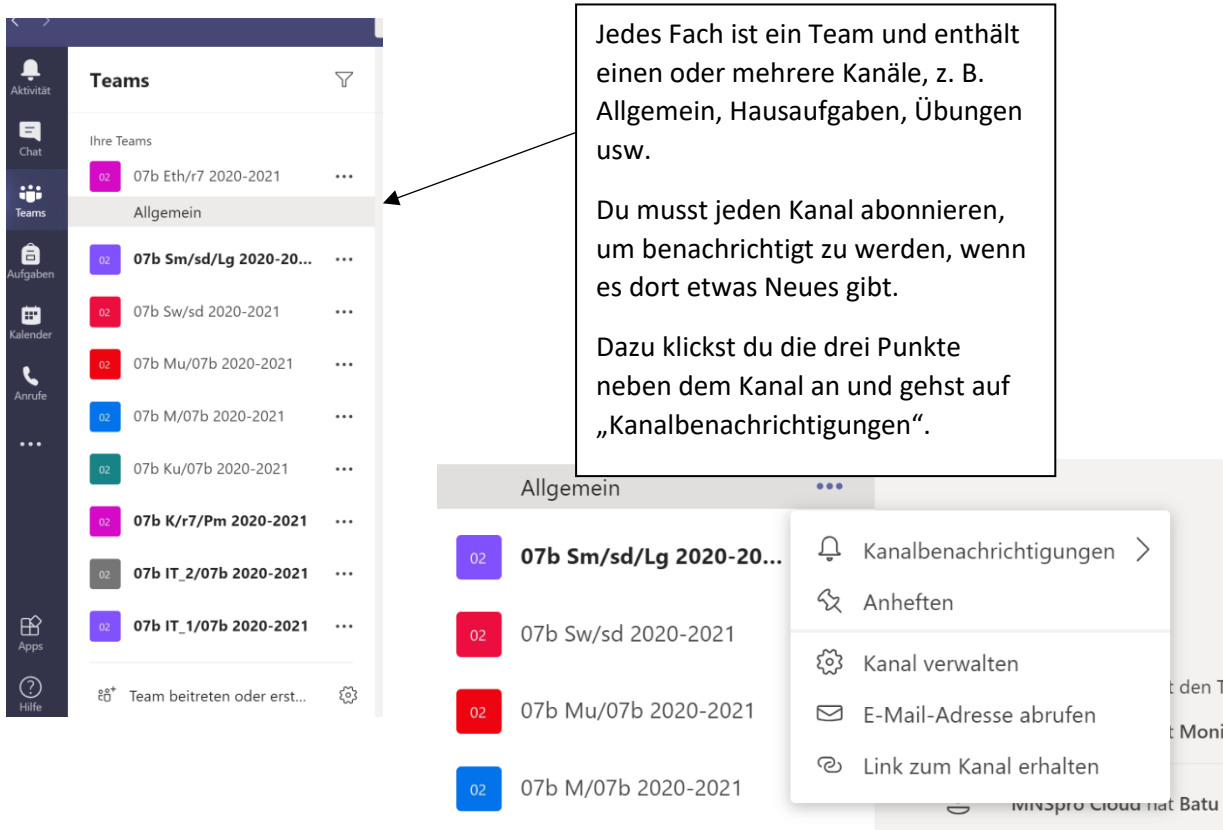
Aktivität
Chat
Teams
Aufgaben
Kalender
Anrufe
...
Apps
Hilfe

Teams

Ihre Teams
02 07b Eth/r7 2020-2021 ...
Allgemein
02 07b Sm/sd/Lg 2020-20... ...
02 07b Sw/sd 2020-2021 ...
02 07b Mu/07b 2020-2021 ...
02 07b M/07b 2020-2021 ...
02 07b Ku/07b 2020-2021 ...
02 07b K/r7/Pm 2020-2021 ...
02 07b IT_2/07b 2020-2021 ...
02 07b IT_1/07b 2020-2021 ...
Team beitreten oder erst...

Jedes Fach ist ein Team und enthält einen oder mehrere Kanäle, z. B. Allgemein, Hausaufgaben, Übungen usw.

Du musst jeden Kanal abonnieren, um benachrichtigt zu werden, wenn es dort etwas Neues gibt.

Dazu klickst du die drei Punkte neben dem Kanal an und gehst auf „Kanalbenachrichtigungen“.

Allgemein ...
02 07b Sm/sd/Lg 2020-20...
02 07b Sw/sd 2020-2021
02 07b Mu/07b 2020-2021
02 07b M/07b 2020-2021

Kanalbenachrichtigungen
Anheften
Kanal verwalten
E-Mail-Adresse abrufen
Link zum Kanal erhalten

t den T
t Moni
MNSpro Cloud hat Batu